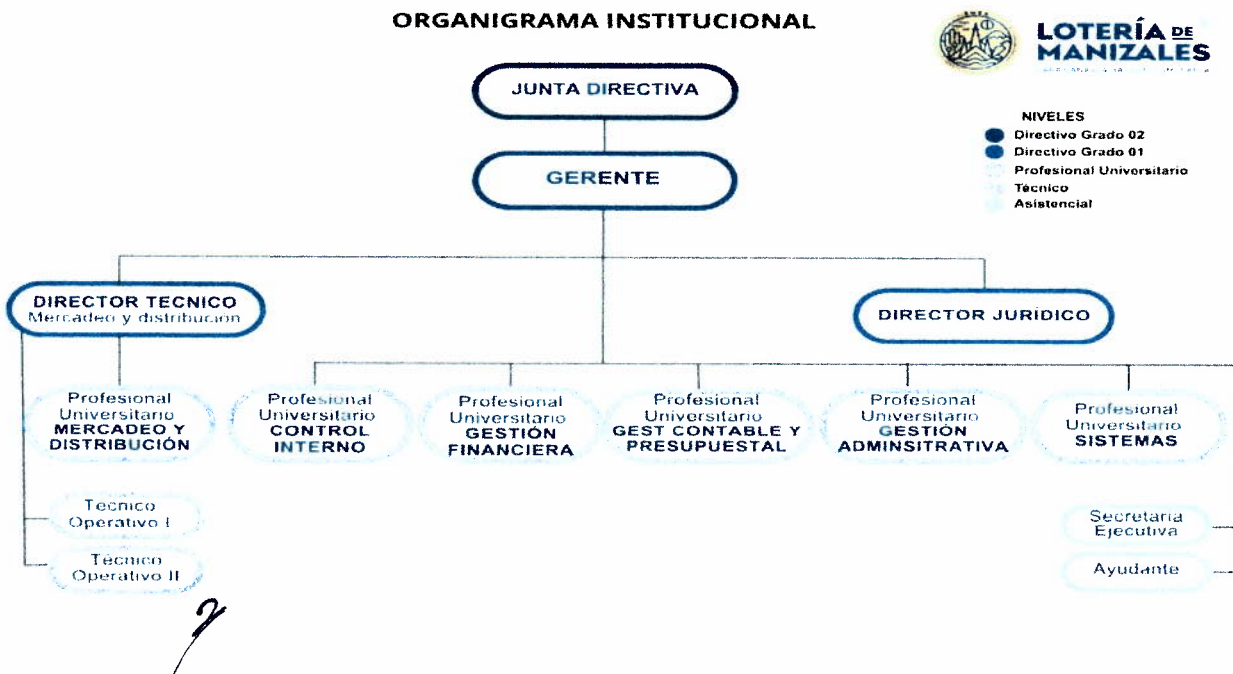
ORGANIGRAMA INSTITUCIONAL

LOTERÍA DE MANIZALES

JUNTA DIRECTIVA

NIVELES
Directivo Grado 02
Directivo Grado 01
Profesional Universitario
Técnico
Asistencial

GERENTE

DIRECTOR TECNICO
Mercadeo y distribucion

DIRECTOR JURÍDICO

Profesional Universitario MERCADEO Y DISTRIBUCIÓN

Profesional Universitario CONTROL INTERNO

Profesional Universitario GESTIÓN FINANCIERA

Profesional Universitario GEST CONTABLE Y PRESUPUESTAL

Profesional Universitario GESTIÓN ADMINSITRATIVA

Profesional Universitario SISTEMAS

Tecnico Operativo I

Tecnico Operativo II

Secretaria Ejecutiva

Ayudante

2